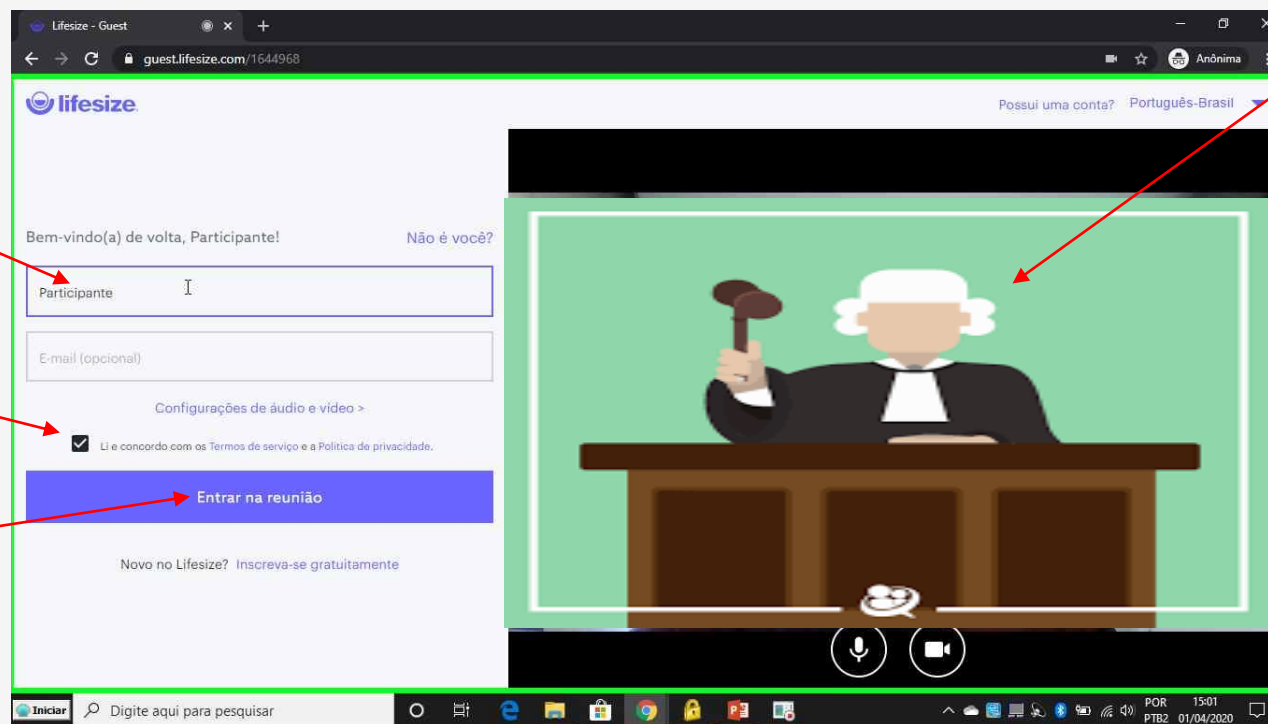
Lifesize - Guest
guest.lifesize.com/1644968
Anônima

lifesize

Possui uma conta? Português-Brasil

Bem-vindo(a) de volta, Participante!
Não é você?

Participante

E-mail (opcional)

Configurações de áudio e vídeo >

Li e concordo com os Termos de serviço e a Política de privacidade.

Entrar na reunião

Novo no Lifesize? Inscreva-se gratuitamente

Iniciar
Digite aqui para pesquisar
POR PTB2
15:01 01/04/2020